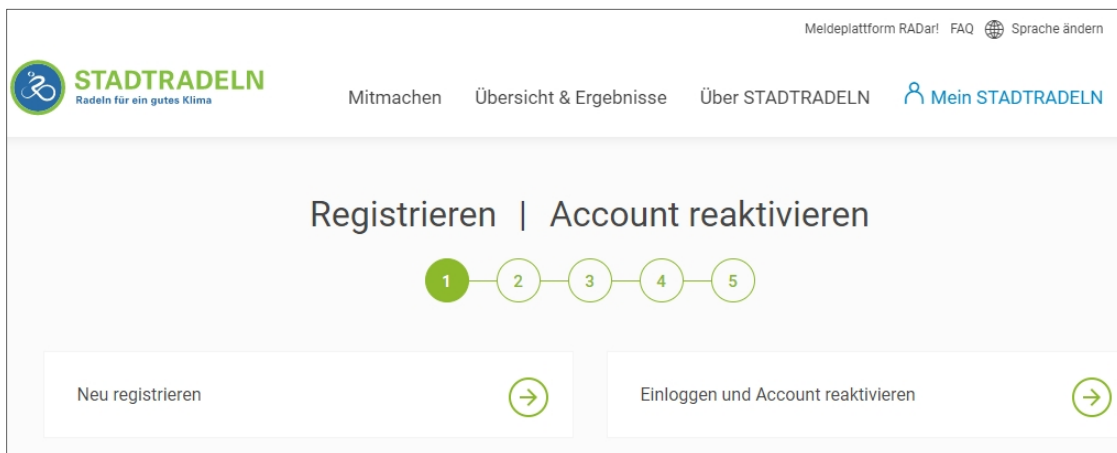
Meldeplattform RADar! FAQ Sprache ändern

STADTRADELN
Radeln für ein gutes Klima

Mitmachen Übersicht & Ergebnisse Über STADTRADELN Mein STADTRADELN

Registrieren | Account reaktivieren

1 2 3 4 5

Neu registrieren

Einloggen und Account reaktivieren